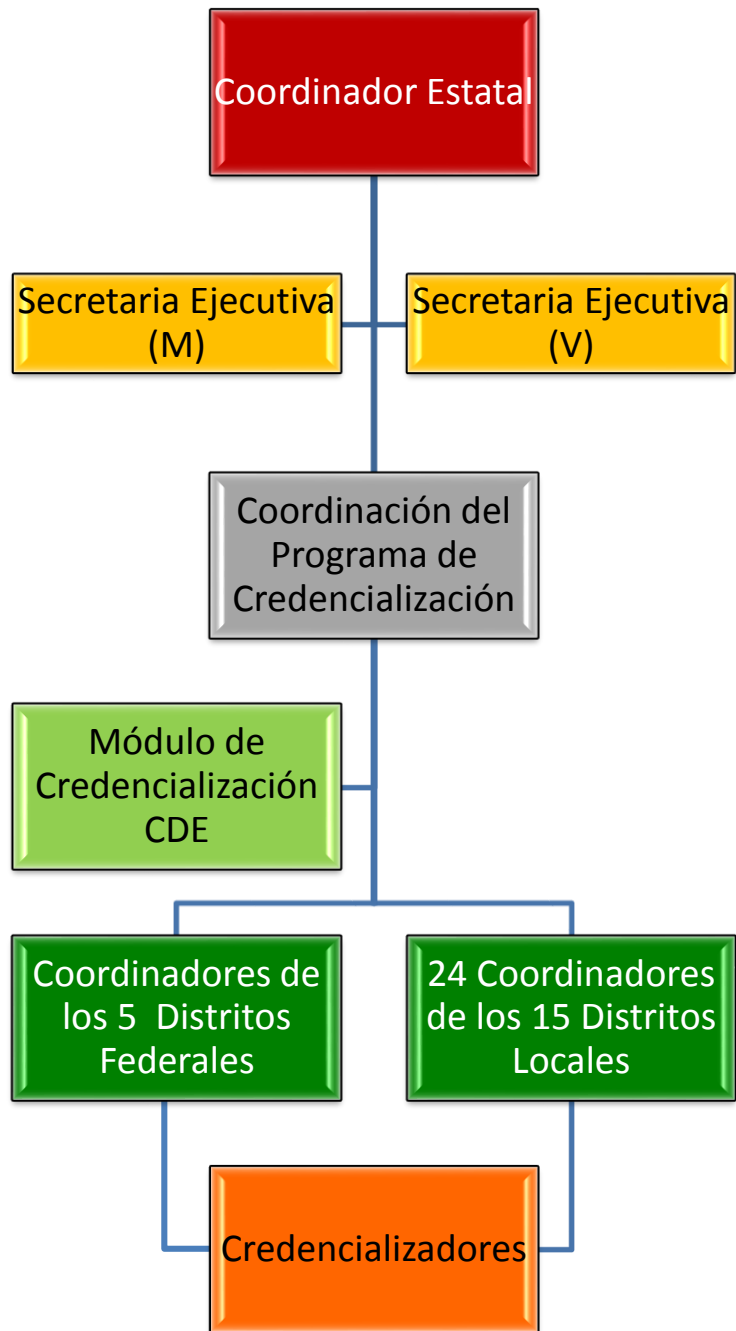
Coordinador Estatal

Secretaria Ejecutiva (M)

Secretaria Ejecutiva (V)

Coordinación del Programa de Credencialización

Módulo de Credencialización CDE

Coordinadores de los 5 Distritos Federales

24 Coordinadores de los 15 Distritos Locales

Credencializadores